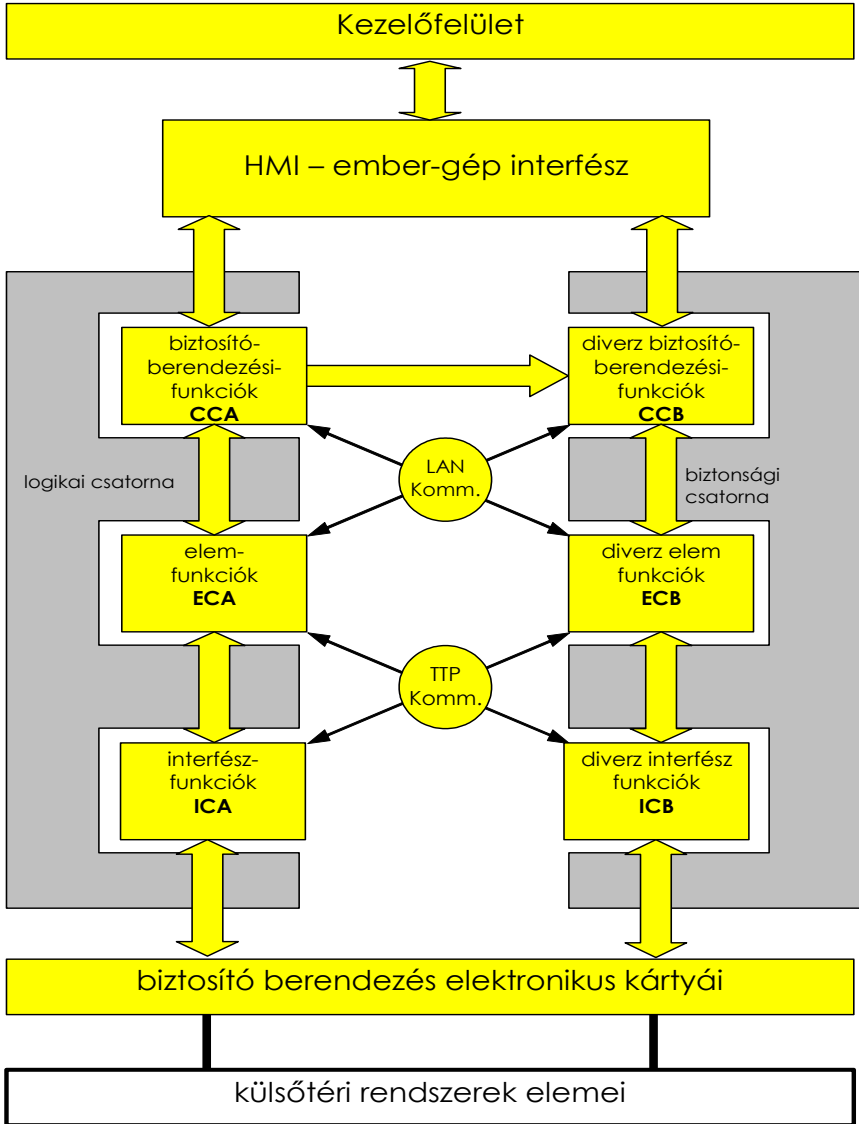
Kezelőfelület

HMI – ember-gép interfész

biztosító-berendezési-funkciók
**CCA**

diverz biztosító-berendezési-funkciók
**CCB**

logikai csatorna

LAN Komm.

biztonsági csatorna

elem-funkciók
**ECA**

diverz elem funkciók
**ECB**

TTP Komm.

interfész-funkciók
**ICA**

diverz interfész funkciók
**ICB**

biztosító berendezés elektronikus kártyái

külsőtéri rendszerek elemei